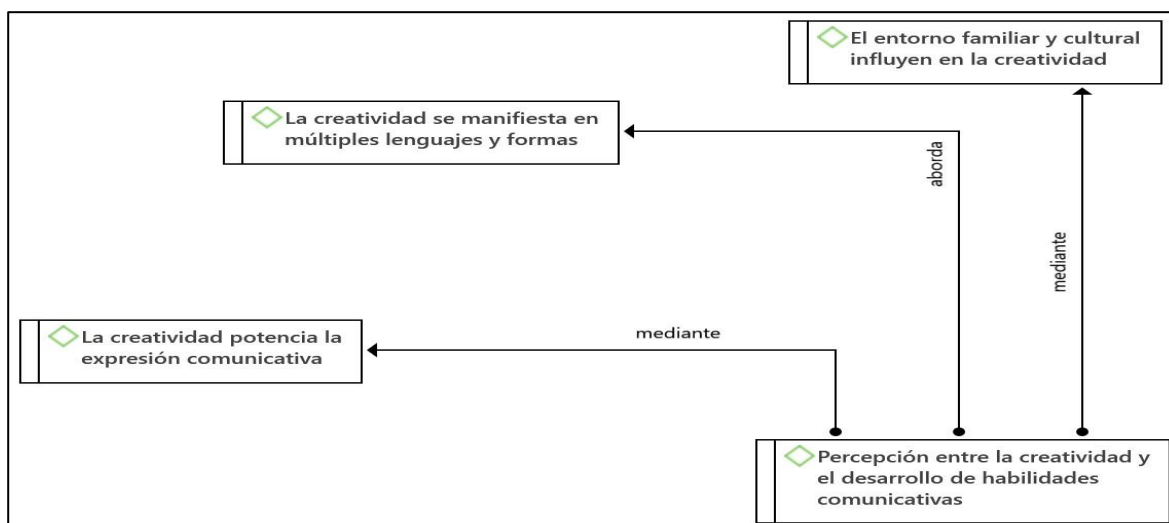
El entorno familiar y cultural influyen en la creatividad

La creatividad se manifiesta en múltiples lenguajes y formas

aborda

mediante

La creatividad potencia la expresión comunicativa

mediante

Percepción entre la creatividad y el desarrollo de habilidades comunicativas